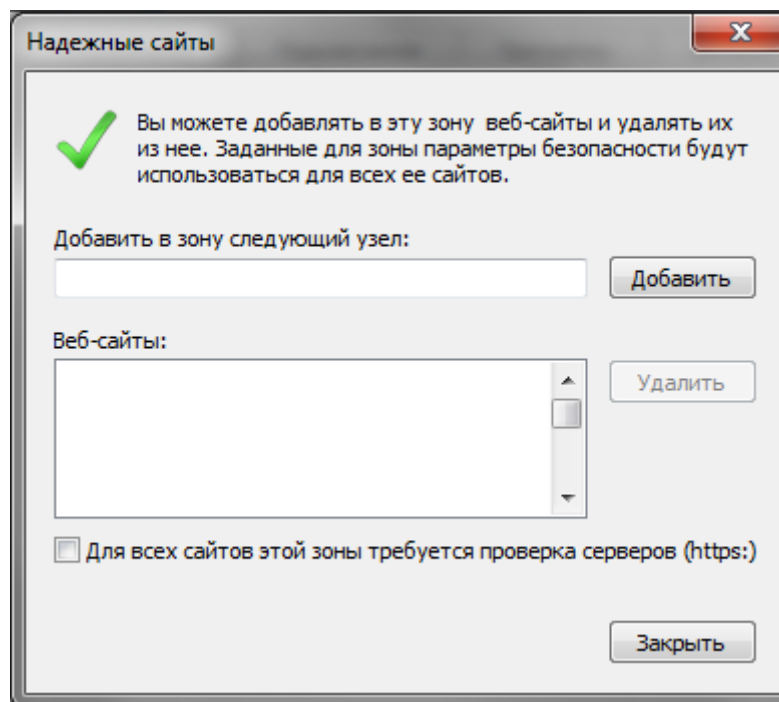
Надежные сайты

Вы можете добавлять в эту зону веб-сайты и удалять их из нее. Заданные для зоны параметры безопасности будут использоваться для всех ее сайтов.

Добавить в зону следующий узел:

Добавить

Веб-сайты:

Удалить

Для всех сайтов этой зоны требуется проверка серверов (https:)

Закрыть